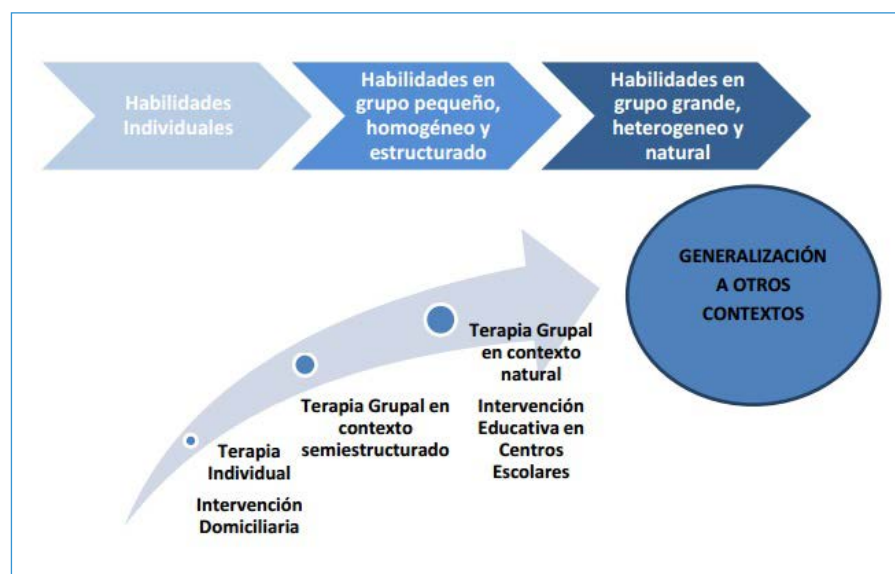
Habilidades Individuales

Habilidades en grupo pequeño, homogéneo y estructurado

Habilidades en grupo grande, heterogeneo y natural

GENERALIZACIÓN A OTROS CONTEXTOS

Terapia Individual

Intervención Domiciliaria

Terapia Grupal en contexto semiestructurado

Terapia Grupal en contexto natural

Intervención Educativa en Centros Escolares